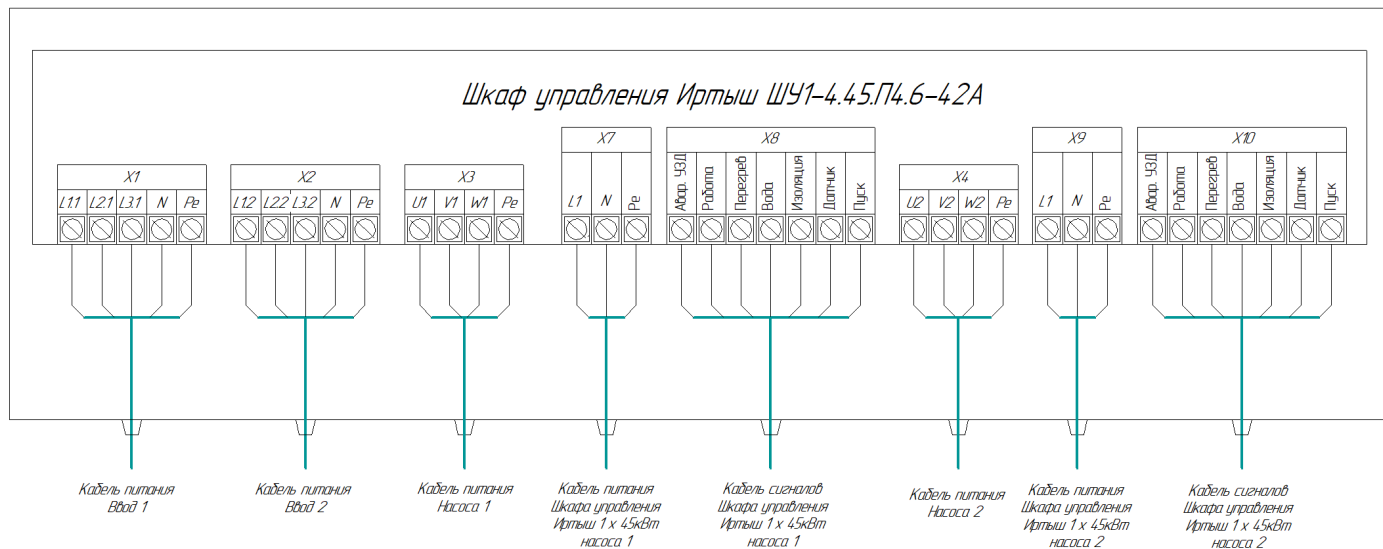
Шкаф управления Иртыш ШУ1-4.45.П4.6-42А

X1
L1.1 L2.1 L3.1 N Pe

X2
L1.2 L2.2 L3.2 N Pe

X3
U1 V1 W1 Pe

X7
L1 N Pe

X8
Авар. УЗД Работа Перегрев Вода Изоляция Датчик Пуск

X4
U2 V2 W2 Pe

X9
L1 N Pe

X10
Авар. УЗД Работа Перегрев Вода Изоляция Датчик Пуск

Кабель питания Ввод 1

Кабель питания Ввод 2

Кабель питания Насоса 1

Кабель питания Шкафа управления Иртыш 1 x 4,5кВт насоса 1

Кабель сигналов Шкафа управления Иртыш 1 x 4,5кВт насоса 1

Кабель питания Насоса 2

Кабель питания Шкафа управления Иртыш 1 x 4,5кВт насоса 2

Кабель сигналов Шкафа управления Иртыш 1 x 4,5кВт насоса 2